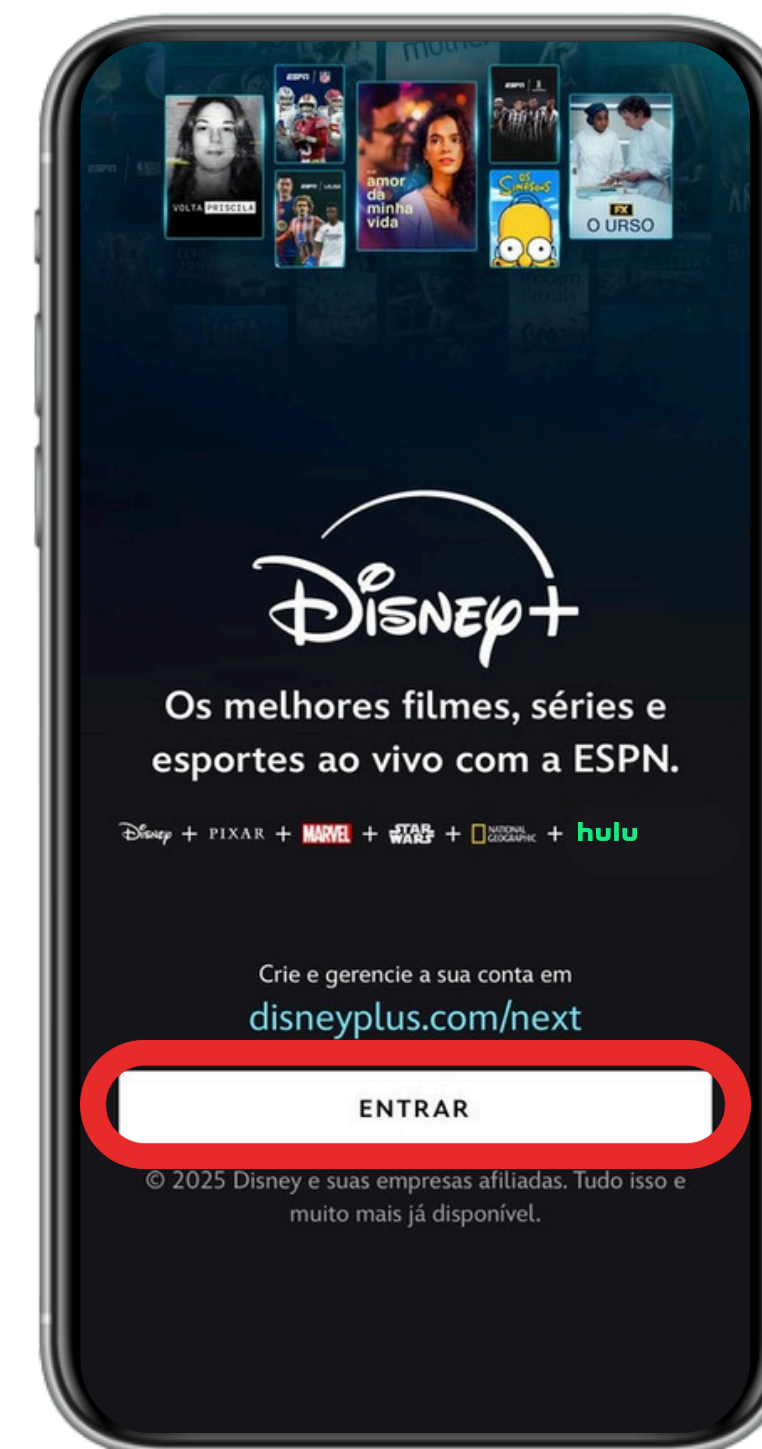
VOLTA PRISCILA

ESPN

ESPN LALIGA

amor da minha vida

ESPN

OS SIMPSONS

FX O URSO

Disney+

Os melhores filmes, séries e esportes ao vivo com a ESPN.

Disney + PIXAR + MARVEL + STAR WARS + NATIONAL GEOGRAPHIC + hulu

Crie e gerencie a sua conta em disneyplus.com/next

ENTRAR

© 2025 Disney e suas empresas afiliadas. Tudo isso e muito mais já disponível.